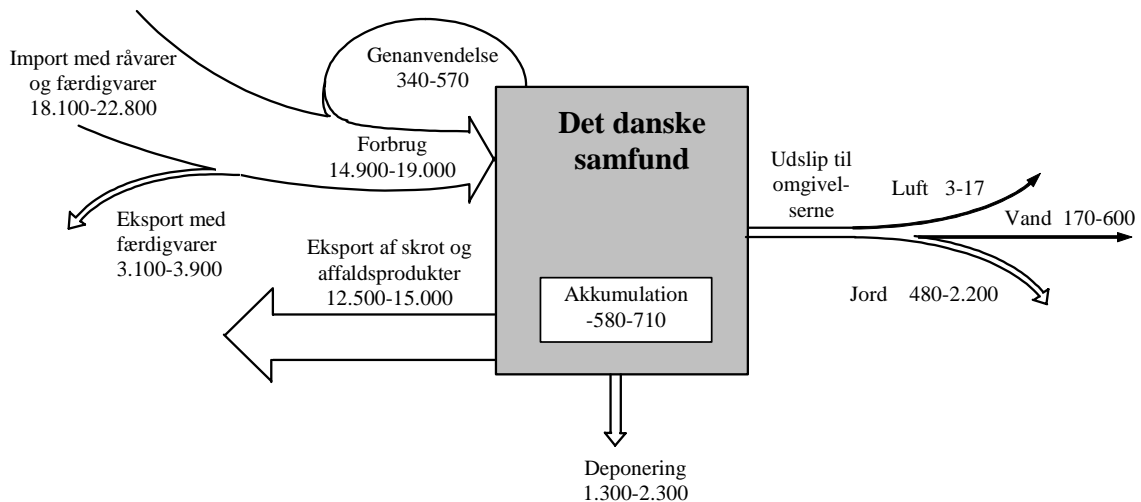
Import med råvarer og færdigvarer 18.100-22.800

Genanvendelse 340-570

Forbrug 14.900-19.000

Det danske samfund

Eksport med færdigvarer 3.100-3.900

Eksport af skrot og affaldsprodukter 12.500-15.000

Akkumulation -580-710

Udslip til omgivelserne

Luft 3-17

Vand 170-600

Jord 480-2.200

Deponering 1.300-2.300